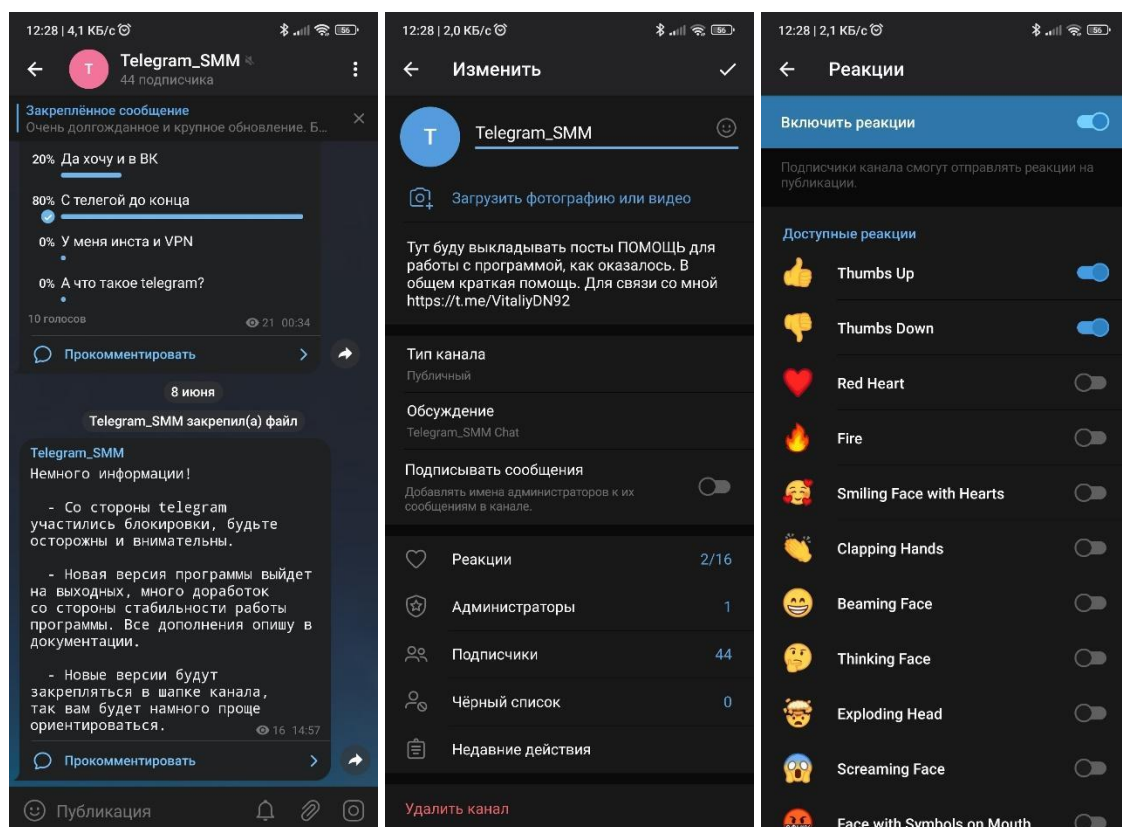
12:28 | 4,1 КБ/с

T Telegram_SMM
44 подписчика

Закреплённое сообщение
Очень долгожданное и крупное обновление. Б...

20% Да хочу и в ВК

80% С телегой до конца

0% У меня инста и VPN

0% А что такое telegram?

10 голосов 21 00:34

Прокомментировать

8 июня

Telegram_SMM закрепил(а) файл

Telegram_SMM
Немного информации!

- Со стороны telegram участились блокировки, будьте осторожны и внимательны.

- Новая версия программы выйдет на выходных, много доработок со стороны стабильности работы программы. Все дополнения опишу в документации.

- Новые версии будут закрепляться в шапке канала, так вам будет намного проще ориентироваться.
16 14:57

Прокомментировать

Публикация

12:28 | 2,0 КБ/с

Изменить

T Telegram_SMM

Загрузить фотографию или видео

Тут буду выкладывать посты ПОМОЩЬ для работы с программой, как оказалось. В общем краткая помощь. Для связи со мной https://t.me/VitaliyDN92

Тип канала
Публичный

Обсуждение
Telegram_SMM Chat

Подписывать сообщения
Добавлять имена администраторов к их сообщениям в канале.

Реакции 2/16

Администраторы 1

Подписчики 44

Чёрный список 0

Недавние действия

Удалить канал

12:28 | 2,1 КБ/с

Реакции

Включить реакции

Подписчики канала смогут отправлять реакции на публикации.

Доступные реакции

Thumbs Up

Thumbs Down

Red Heart

Fire

Smiling Face with Hearts

Clapping Hands

Beaming Face

Thinking Face

Exploding Head

Screaming Face

Face with Symbols on Mouth